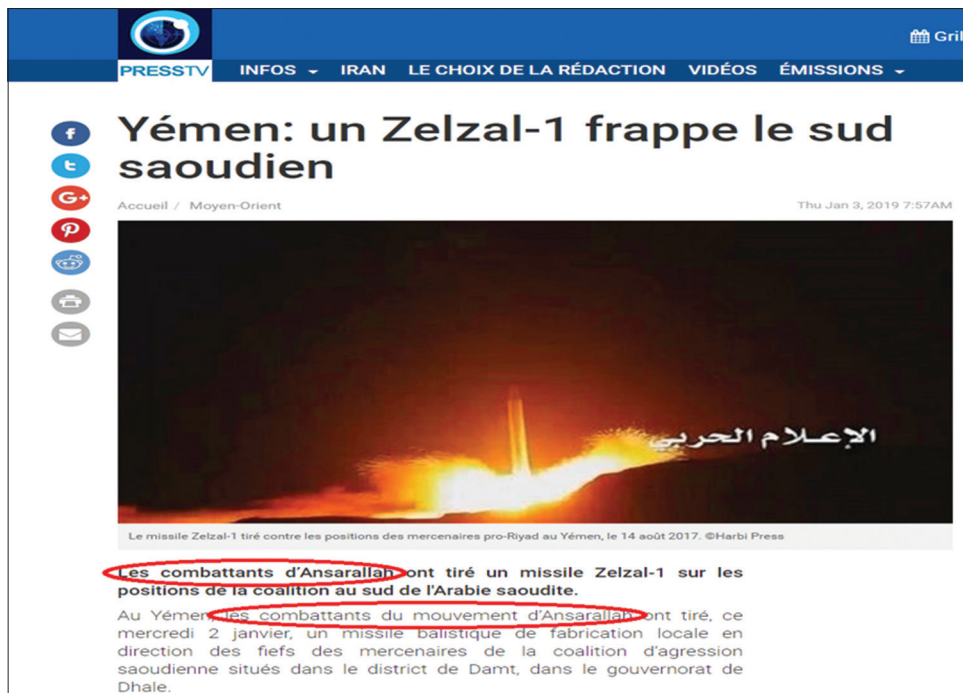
PRESSTV

Gril

INFOS IRAN LE CHOIX DE LA RÉDACTION VIDÉOS ÉMISSIONS

Yémen: un Zelzal-1 frappe le sud saoudien

Accueil / Moyen-Orient

Thu Jan 3, 2019 7:57AM

الإعلام الحربي

Le missile Zelzal-1 tiré contre les positions des mercenaires pro-Riyad au Yémen, le 14 août 2017. ©Harbi Press

Les combattants d'Ansarallah ont tiré un missile Zelzal-1 sur les positions de la coalition au sud de l'Arabie saoudite.

Au Yémen, les combattants du mouvement d'Ansarallah ont tiré, ce mercredi 2 janvier, un missile balistique de fabrication locale en direction des fiefs des mercenaires de la coalition d'agression saoudienne situés dans le district de Damt, dans le gouvernorat de Dhale.